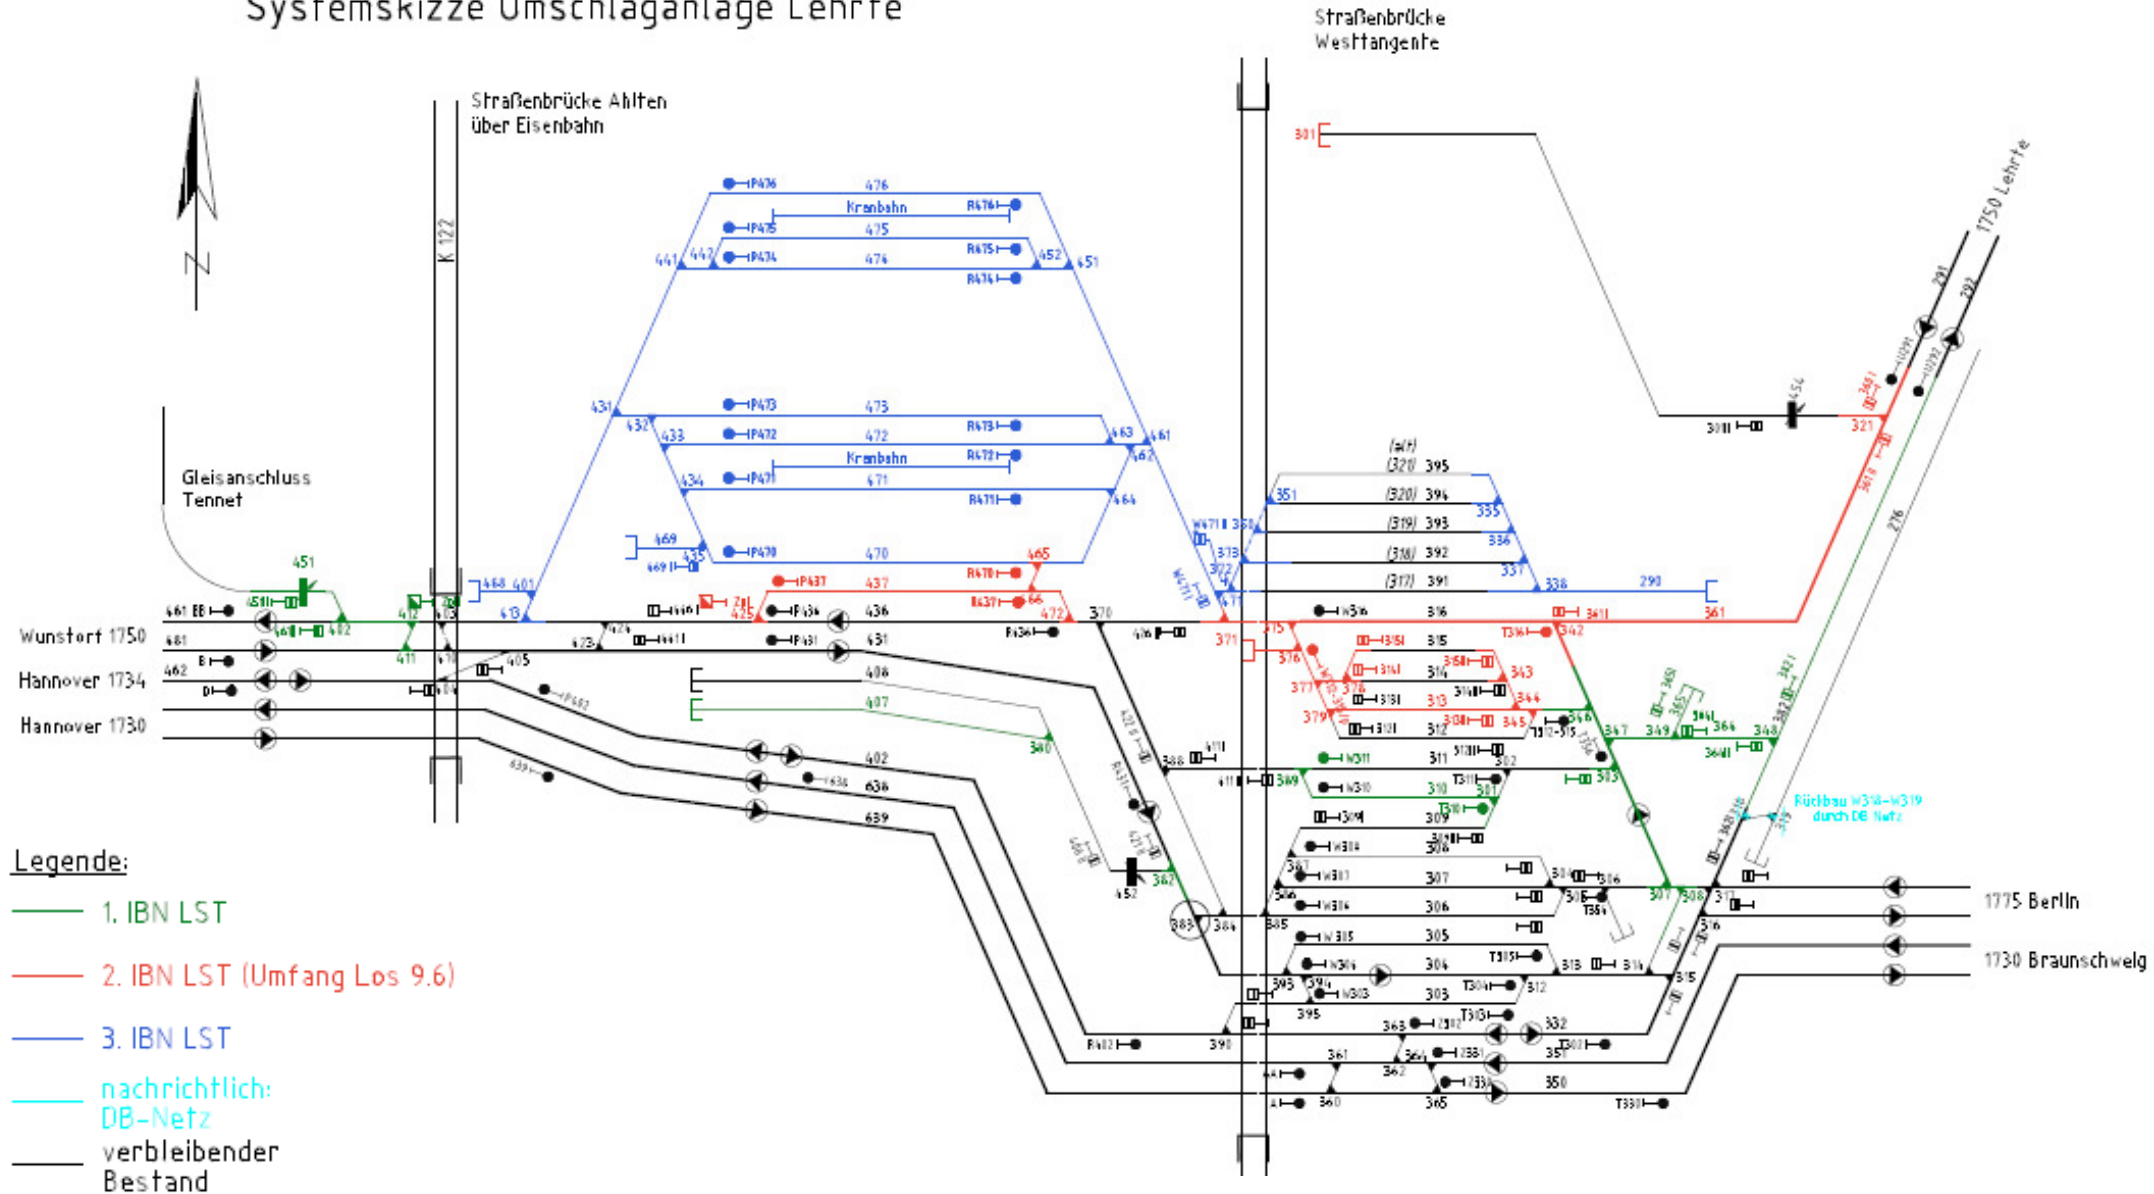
Systemskizze Umschlaganlage Lehrte

Straßenbrücke Westtangente

Straßenbrücke Ahlten über Eisenbahn

N

K 122

Kranbahn

Kranbahn

476
475
474
473
472
471
470
437
436
431
408
407
402
638
639

Gleisanschluss Tennet

Wunstorf 1750
Hannover 1734
Hannover 1730

1750 Lehrte

1775 Berlin
1730 Braunschweig

Rückbau W318-W319 durch DB Netz

395
394
393
392
391
316
315
314
313
312
311
310
309
308
307
306
305
304
303
290

Legende:
1. IBN LST
2. IBN LST (Umfang Los 9.6)
3. IBN LST
nachrichtlich: DB-Netz
verbleibender Bestand